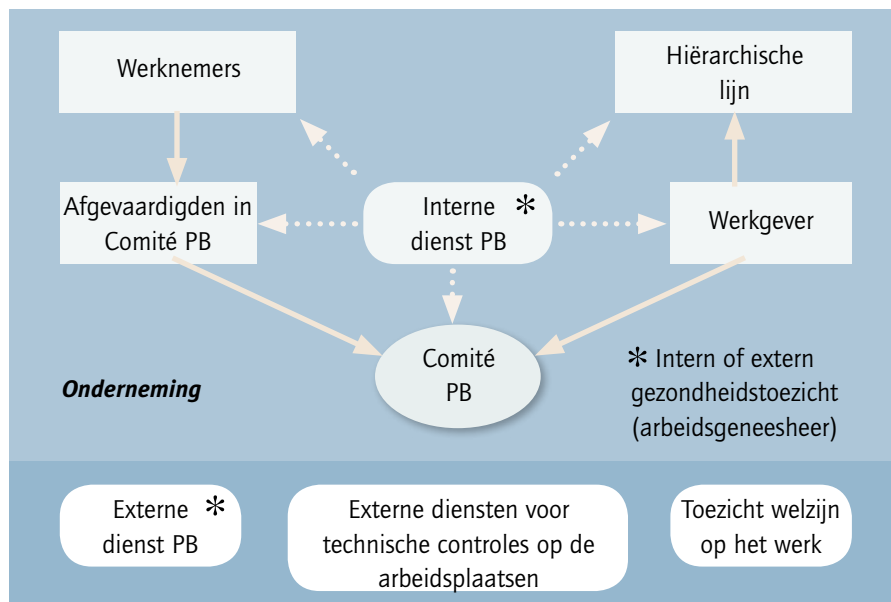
Werknemers

Hiërarchische lijn

Afgevaardigden in Comité PB

Interne * dienst PB

Werkgever

Comité PB

Onderneming

* Intern of extern gezondheidstoezicht (arbeidsgeneesheer)

Externe * dienst PB

Externe diensten voor technische controles op de arbeidsplaatsen

Toezicht welzijn op het werk